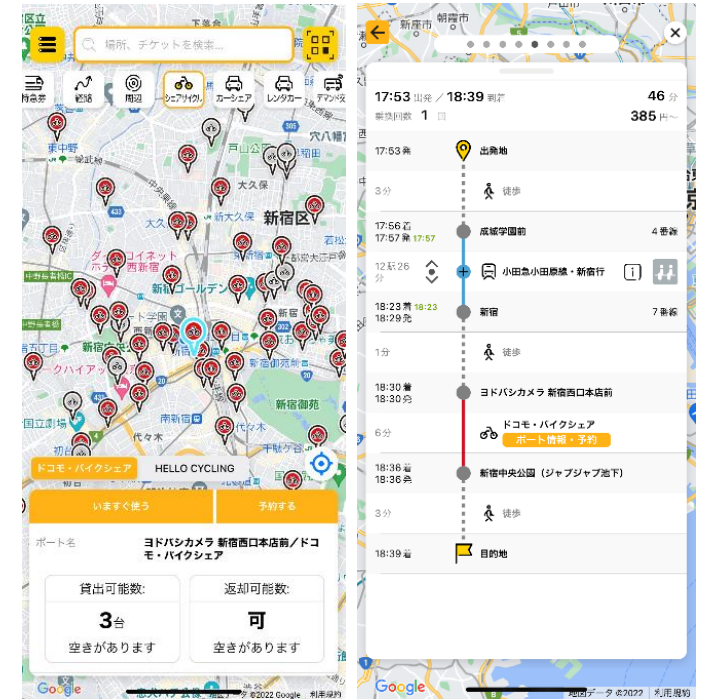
場所、チケットを検索...

乗換案 経路 周辺 シェアサイクル カーシェア レンタカー デマンド

新宿区
大久保
戸山公園
東中野
西新宿
新宿御苑
代々木
グランドコイネット
ゴールデン
パークハイアット
穴八幡

ドコモ・バイクシェア
HELLO CYCLING
いますぐ使う
予約する
ポート名
ヨドバシカメラ 新宿西口本店前／ドコモ・バイクシェア
貸出可能数:
3台
空きがあります
返却可能数:
可
空きがあります
Google
地図データ ©2022 Google 利用規約

17:53 出発 / 18:39 到着
46 分
乗換回数 1 回
385 円〜

17:53 発
出発地
3分
徒歩
17:56 着
17:57 発 17:57
成城学園前
4 番線
12駅26分
小田急小田原線・新宿行
18:23 着 18:23
18:29 発
新宿
7 番線
1分
徒歩
18:30 着
18:30 発
ヨドバシカメラ 新宿西口本店前
6分
ドコモ・バイクシェア
ポート情報・予約
18:36 着
18:36 発
新宿中央公園（ジャブジャブ池下）
3分
徒歩
18:39 着
目的地
Google
地図データ ©2022 利用規約